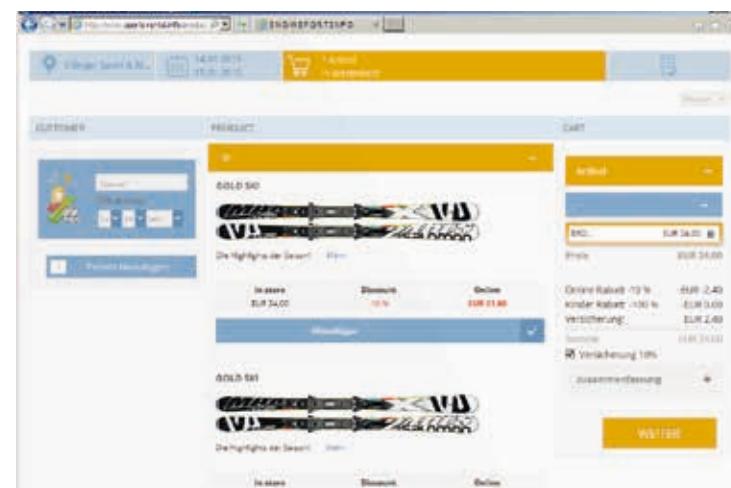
SNOWSPORTSINFO

1 Artikel

CUSTOMER

PRODUCT

CART

GOLD SKI

Die Highlights der Saison!

In store
EUR 24,00

Discount
-10 %

Online
EUR 21,60

GOLD SKI

Die Highlights der Saison!

In store

Discount

Online

Artikel

EUR 24,00

Preis
EUR 24,00

Online Rabatt -10 %
-EUR 2,40

Kinder Rabatt -100 %
-EUR 0,00

Versicherung
EUR 2,40

Versicherung 10%

Zusammenfassung

WEITER